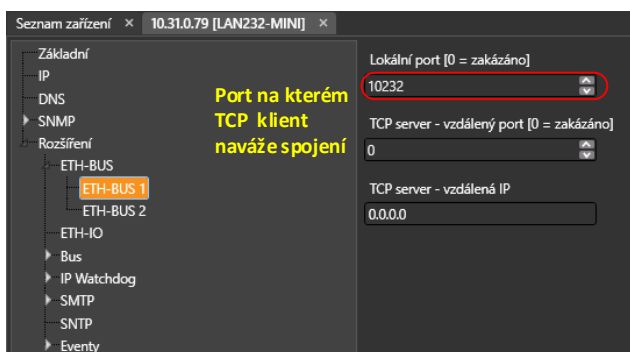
Seznam zařízení × 10.31.0.79 [LAN232-MINI] ×

Základní
IP
DNS
SNMP
Rozšíření
ETH-BUS
ETH-BUS 1
ETH-BUS 2
ETH-IO
Bus
IP Watchdog
SMTP
SNTP
Eventy

Port na kterém TCP klient naváže spojení

Lokální port [0 = zakázáno]
10232
TCP server - vzdálený port [0 = zakázáno]
0
TCP server - vzdálená IP
0.0.0.0